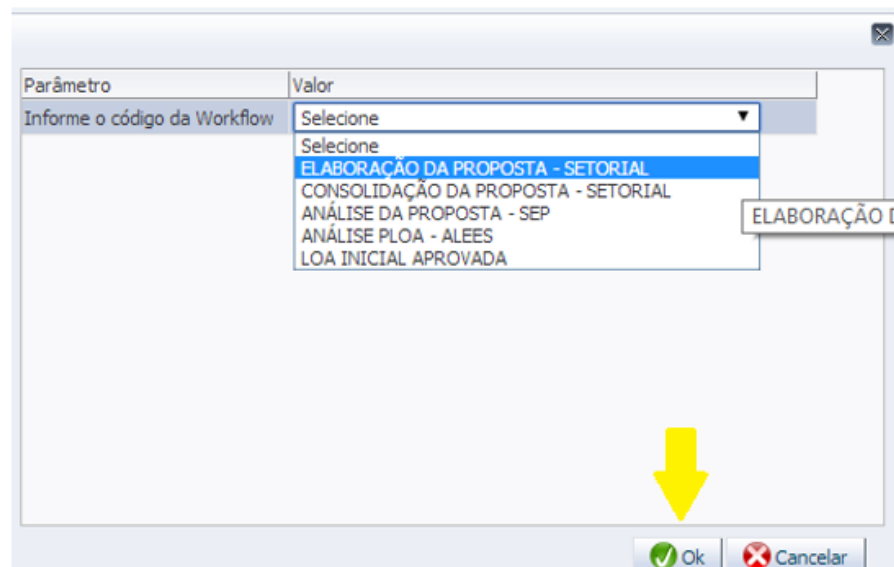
| Parâmetro | Valor |
|---|---|
| Informe o código da Workflow | Selecione ▼ |

Selecione
ELABORAÇÃO DA PROPOSTA - SETORIAL
CONSOLIDAÇÃO DA PROPOSTA - SETORIAL
ANÁLISE DA PROPOSTA - SEP
ANÁLISE PLOA - ALEES
LOA INICIAL APROVADA

ELABORAÇÃO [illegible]

Ok
Cancelar